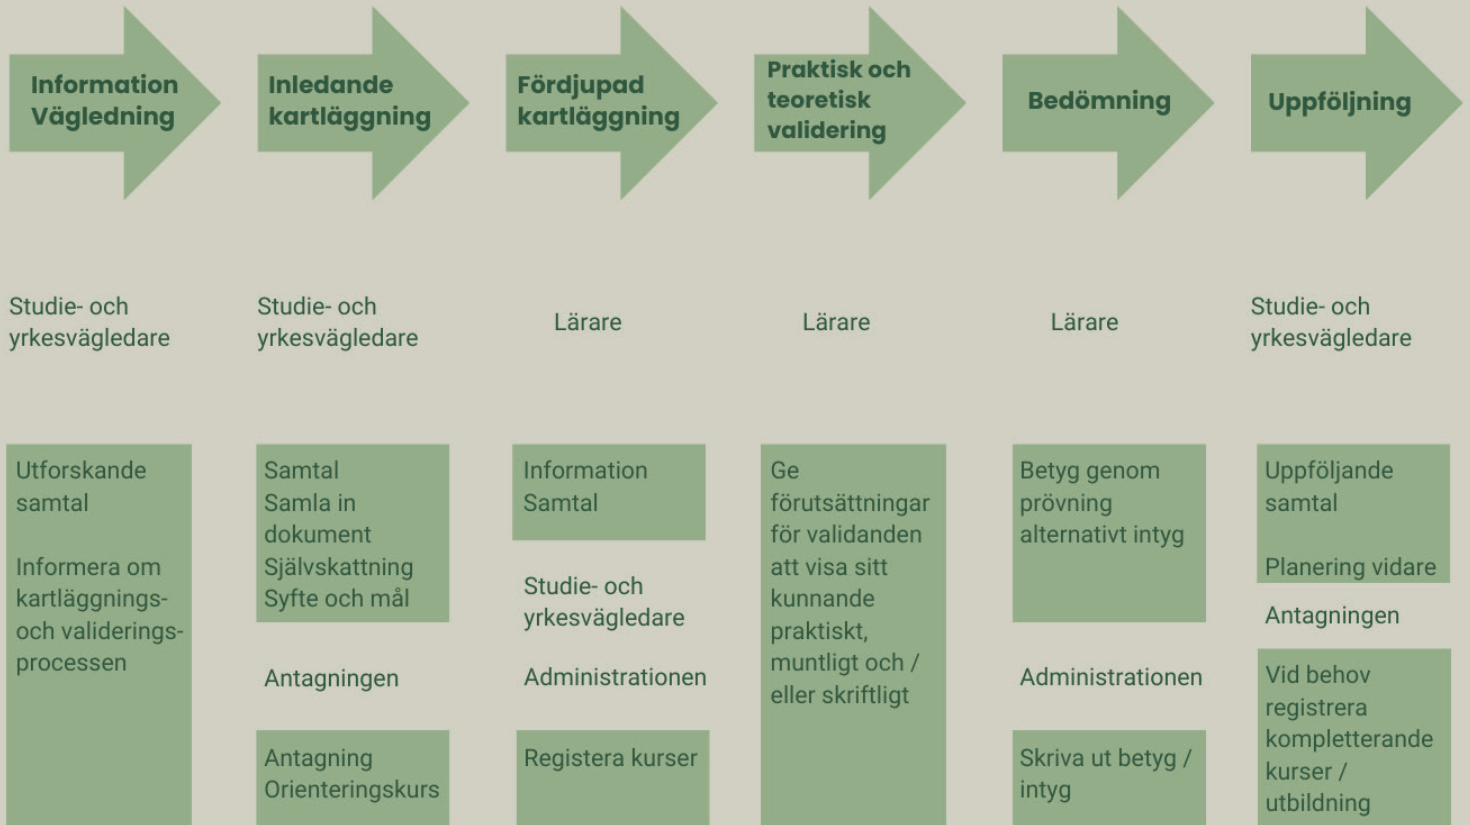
Information Vägledning

Inledande kartläggning

Fördjupad kartläggning

Praktisk och teoretisk validering

Bedömning

Uppföljning

Studie- och yrkesvägledare

Studie- och yrkesvägledare

Lärare

Lärare

Lärare

Studie- och yrkesvägledare

Utforskande samtal

Informera om kartläggnings- och validerings-processen

Samtal
Samla in dokument
Självskattning
Syfte och mål

Antagningen

Antagning
Orienteringskurs

Information
Samtal

Studie- och yrkesvägledare

Administrationen

Registera kurser

Ge förutsättningar för validanden att visa sitt kunnande praktiskt, muntligt och / eller skriftligt

Betyg genom prövning alternativt intyg

Administrationen

Skriva ut betyg / intyg

Uppföljande samtal

Planering vidare

Antagningen

Vid behov registrera kompletterande kurser / utbildning